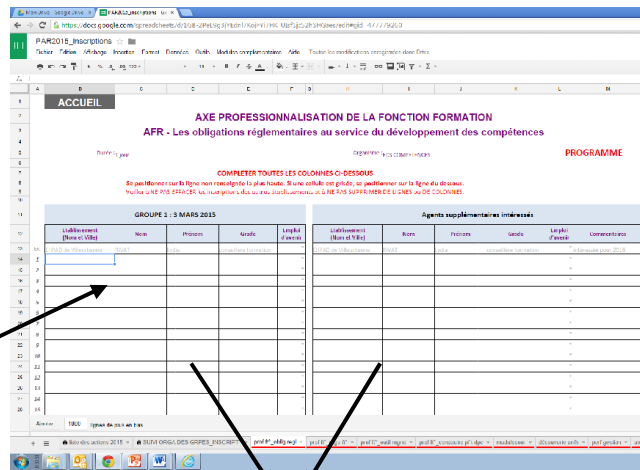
PAR2015_inscriptions

Fichier Édition Affichage Insertion Format Données Outils Modules complémentaires Aide Toutes les modifications enregistrées dans Drive

ACCUEIL

AXE PROFESSIONNALISATION DE LA FONCTION FORMATION

AFR - Les obligations réglementaires au service du développement des compétences

PROGRAMME

COMPLETER TOUTES LES COLONNES CI-DESSOUS

Se positionner sur la ligne non renseignée la plus haute. Si une cellule est grisée, se positionner sur la ligne du dessous.

Veillez à NE PAS EFFACER les inscriptions des autres établissements et à NE PAS SUPPRIMER DE LIGNES ou DE COLONNES.

GROUPE 1 : 3 MARS 2015

Agents supplémentaires intéressés

| Etablissement (Nom et Ville) | Nom | Prénom | Grade | Emploi d'avenir |
|---|---|---|---|---|

| Etablissement (Nom et Ville) | Nom | Prénom | Grade | Emploi d'avenir | Commentaires |
|---|---|---|---|---|---|

Accueil

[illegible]